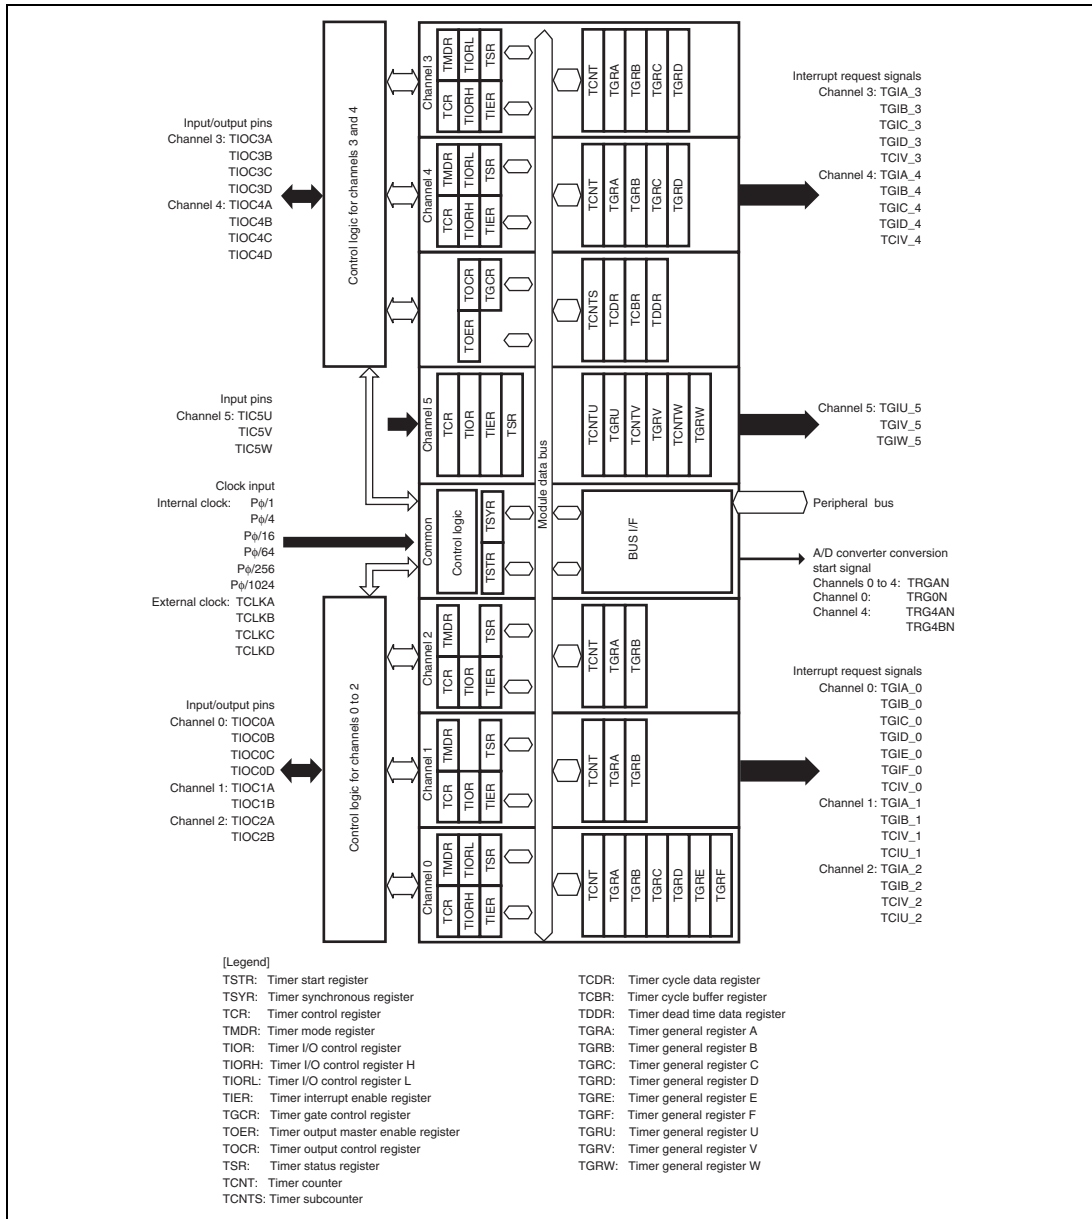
Input/output pins
Channel 3: TIOC3A
TIOC3B
TIOC3C
TIOC3D
Channel 4: TIOC4A
TIOC4B
TIOC4C
TIOC4D

Control logic for channels 3 and 4

Channel 3
TMDR TIORL TSR
TCR TIORH TIER

TCNT TGRA TGRB TGRC TGRD

Interrupt request signals
Channel 3: TGIA_3
TGIB_3
TGIC_3
TGID_3
TCIV_3
Channel 4: TGIA_4
TGIB_4
TGIC_4
TGID_4
TCIV_4

Channel 4
TMDR TIORL TSR
TCR TIORH TIER

TCNT TGRA TGRB TGRC TGRD

TOCR TGCR
TOER

TCNTS TCDR TCBR TDDR

Input pins
Channel 5: TIC5U
TIC5V
TIC5W

Channel 5
TCR TIOR TIER TSR

TCNTU TGRU TCNTV TGRV TCNTW TGRW

Channel 5: TGIU_5
TGIV_5
TGIW_5

Module data bus

Clock input
Internal clock: Pϕ/1
Pϕ/4
Pϕ/16
Pϕ/64
Pϕ/256
Pϕ/1024
External clock: TCLKA
TCLKB
TCLKC
TCLKD

Common
Control logic
TSYR
TSTR

BUS I/F

Peripheral bus

A/D converter conversion start signal
Channels 0 to 4: TRGAN
Channel 0: TRG0N
Channel 4: TRG4AN
TRG4BN

Input/output pins
Channel 0: TIOC0A
TIOC0B
TIOC0C
TIOC0D
Channel 1: TIOC1A
TIOC1B
Channel 2: TIOC2A
TIOC2B

Control logic for channels 0 to 2

Channel 2
TMDR TSR
TCR TIOR TIER

TCNT TGRA TGRB

Channel 1
TMDR TSR
TCR TIOR TIER

TCNT TGRA TGRB

Channel 0
TMDR TIORL TSR
TCR TIORH TIER

TCNT TGRA TGRB TGRC TGRD TGRE TGRF

Interrupt request signals
Channel 0: TGIA_0
TGIB_0
TGIC_0
TGID_0
TGIE_0
TGIF_0
TCIV_0
Channel 1: TGIA_1
TGIB_1
TCIV_1
TCIU_1
Channel 2: TGIA_2
TGIB_2
TCIV_2
TCIU_2

[Legend]
TSTR: Timer start register
TSYR: Timer synchronous register
TCR: Timer control register
TMDR: Timer mode register
TIOR: Timer I/O control register
TIORH: Timer I/O control register H
TIORL: Timer I/O control register L
TIER: Timer interrupt enable register
TGCR: Timer gate control register
TOER: Timer output master enable register
TOCR: Timer output control register
TSR: Timer status register
TCNT: Timer counter
TCNTS: Timer subcounter

TCDR: Timer cycle data register
TCBR: Timer cycle buffer register
TDDR: Timer dead time data register
TGRA: Timer general register A
TGRB: Timer general register B
TGRC: Timer general register C
TGRD: Timer general register D
TGRE: Timer general register E
TGRF: Timer general register F
TGRU: Timer general register U
TGRV: Timer general register V
TGRW: Timer general register W